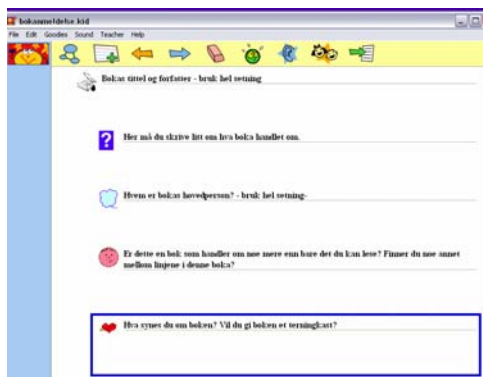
bokanmeldelse.kid

File Edit Goodies Sound Teacher Help

Boktas tittel og forfatter - bruk hel setning

Her må du skrive litt om hva boka handlet om.

Hvem er bokas hovedperson? - bruk hel setning-

Er dette en bok som handler om noe mere enn bare det du kan lese? Finner du noe annet mellom linjene i denne boka?

Hva synes du om boken? Vil du gi boken et terningkast?